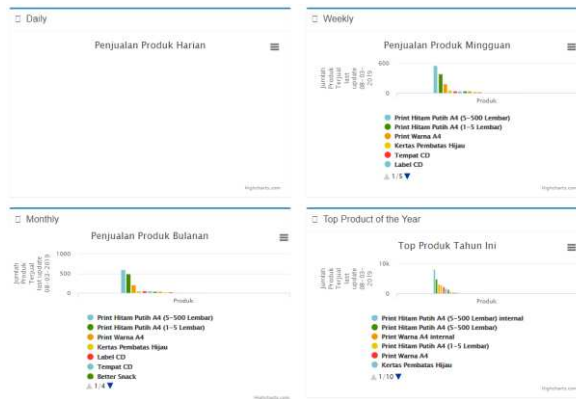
Daily

Penjualan Produk Harian

Highcharts.com

Weekly

Penjualan Produk Mingguan

Jumlah Produk Terjual last update 08-03-2019

600

0

Produk

Print Hitam Putih A4 (5-500 Lembar)
Print Hitam Putih A4 (1-5 Lembar)
Print Warna A4
Kertas Pembatas Hijau
Tempat CD
Label CD

1/5

Highcharts.com

Monthly

Penjualan Produk Bulanan

Jumlah Produk Terjual last update 08-03-2019

1000

500

0

Produk

Print Hitam Putih A4 (5-500 Lembar)
Print Hitam Putih A4 (1-5 Lembar)
Print Warna A4
Kertas Pembatas Hijau
Label CD
Tempat CD
Better Snack

1/4

Highcharts.com

Top Product of the Year

Top Produk Tahun Ini

Jumlah Produk Terjual last update 08-03-2019

10k

0

Produk

Print Hitam Putih A4 (5-500 Lembar) internal
Print Hitam Putih A4 (5-500 Lembar)
Print Warna A4 internal
Print Hitam Putih A4 (1-5 Lembar)
Print Warna A4
Kertas Pembatas Hijau

1/10

Highcharts.com